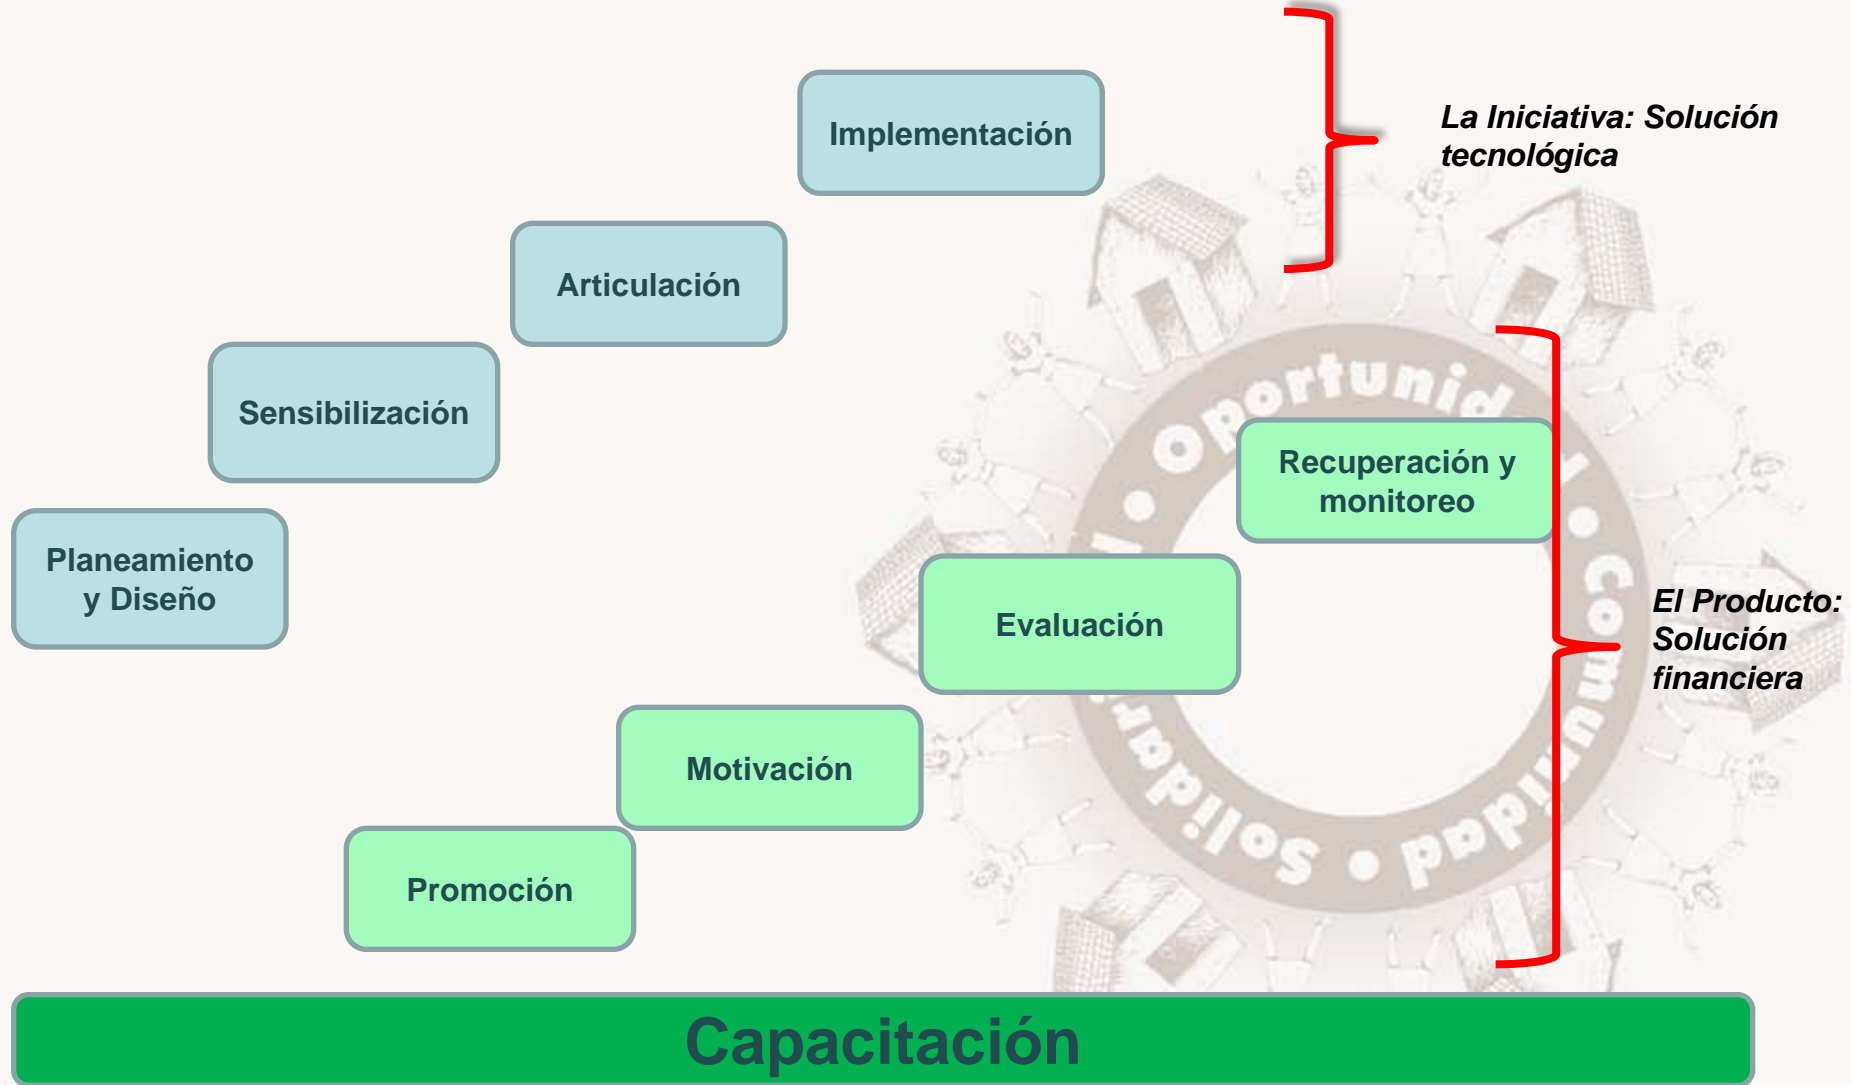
Implementación

Articulación

Sensibilización

Planeamiento y Diseño

La Iniciativa: Solución tecnológica

Oportunidad • Comunidad • Solidaridad •

Recuperación y monitoreo

Evaluación

Motivación

Promoción

El Producto: Solución financiera

Capacitación